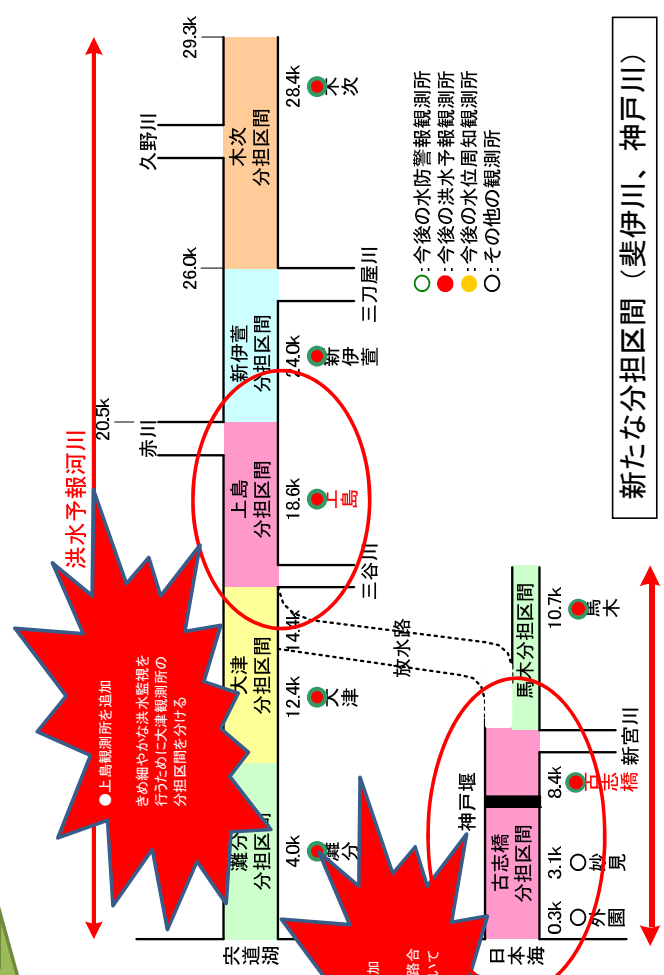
新たな分担区間（斐伊川、神戸川）

○：今後の水防警報観測所
●：今後の洪水予報観測所
●：今後の水位周知観測所
○：その他の観測所

洪水予報河川

29.3k
28.4k
木次
木次分担区間
久野川
26.0k
三刀屋川
新伊萱分担区間
24.0k
新伊萱
20.5k
赤川
上島分担区間
18.6k
上島
三谷川
14.4k
大津分担区間
12.4k
大津
放水路
灘分分担区間
4.0k
灘分
宍道湖

●上島観測所を追加
きめ細やかな洪水監視を行うために大津観測所の分担区間を分ける

馬木分担区間
10.7k
馬木
新宮川
神戸堰
8.4k
古志橋
古志橋分担区間
3.1k
妙見
0.3k
外園
日本海

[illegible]加
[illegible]統合
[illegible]いて